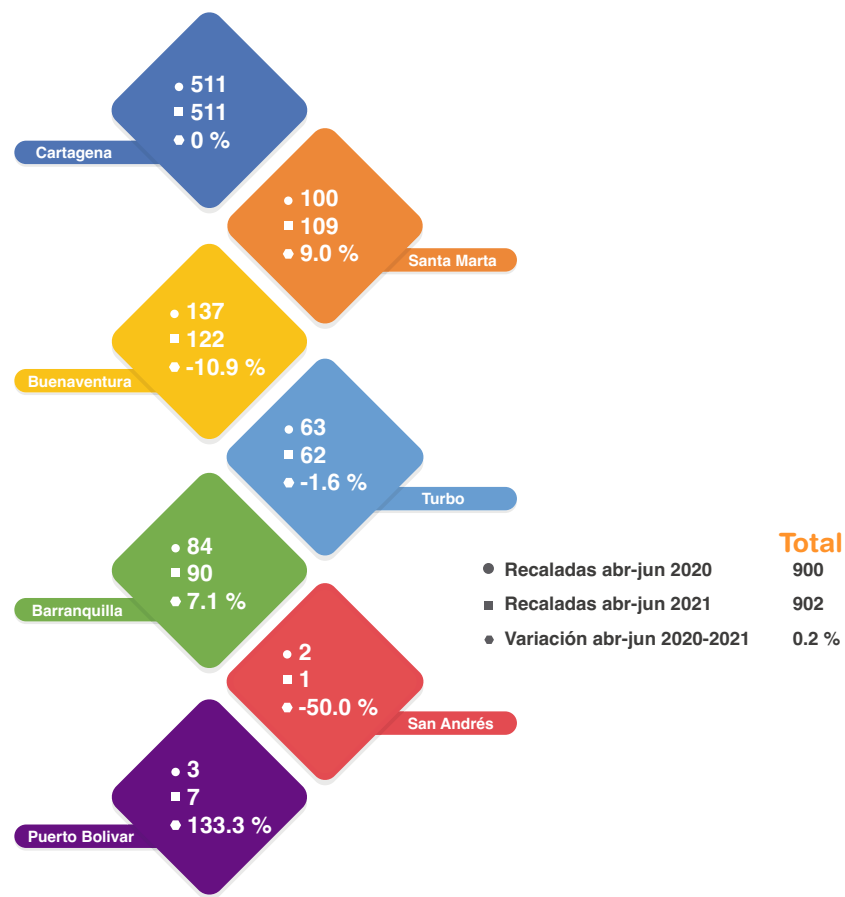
Cartagena
● 511
■ 511
⬢ 0 %

Santa Marta
● 100
■ 109
⬢ 9.0 %

Buenaventura
● 137
■ 122
⬢ -10.9 %

Turbo
● 63
■ 62
⬢ -1.6 %

Barranquilla
● 84
■ 90
⬢ 7.1 %

San Andrés
● 2
■ 1
⬢ -50.0 %

Puerto Bolivar
● 3
■ 7
⬢ 133.3 %

Total
● Recaladas abr-jun 2020 900
■ Recaladas abr-jun 2021 902
⬢ Variación abr-jun 2020-2021 0.2 %